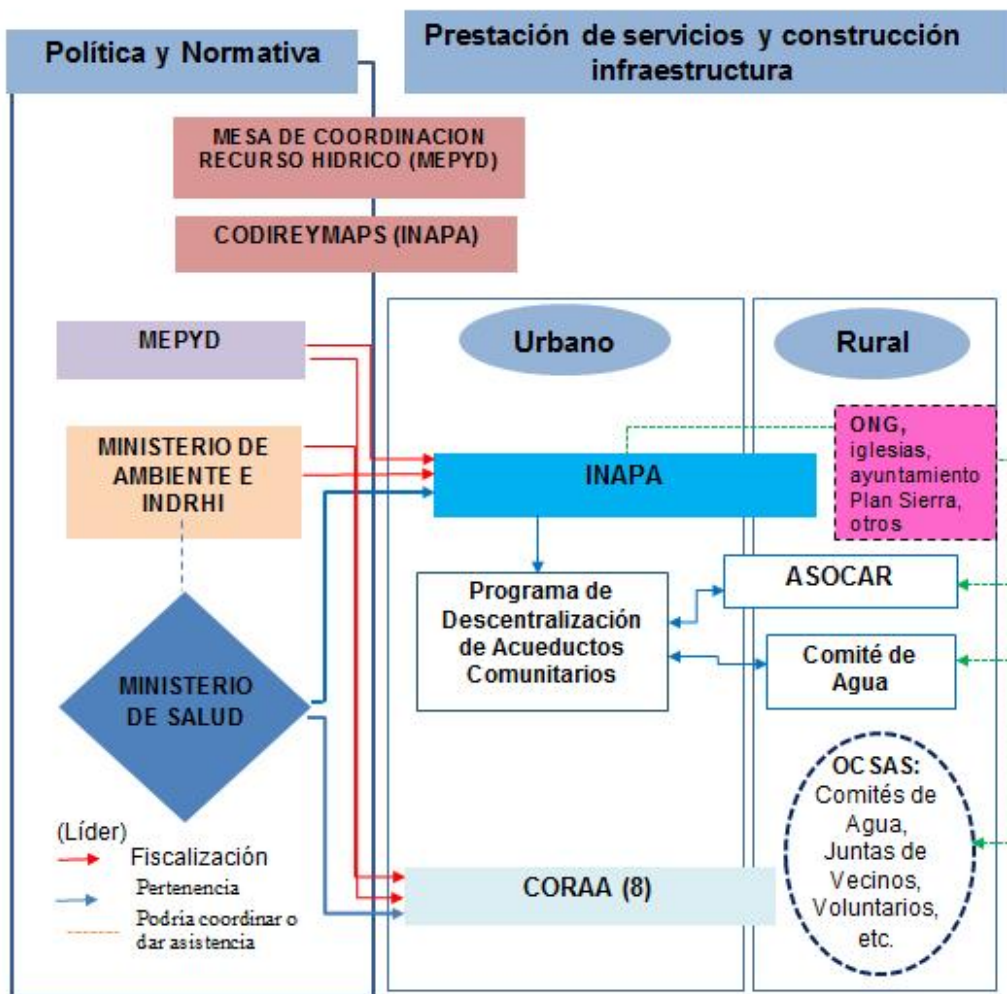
Política y Normativa

Prestación de servicios y construcción infraestructura

MESA DE COORDINACION RECURSO HIDRICO (MEPYD)

CODIREYMAPS (INAPA)

MEPYD

Urbano

Rural

MINISTERIO DE AMBIENTE E INDRHI

INAPA

ONG, iglesias, ayuntamiento Plan Sierra, otros

Programa de Descentralización de Acueductos Comunitarios

ASOCAR

Comité de Agua

MINISTERIO DE SALUD

OC SAS: Comités de Agua, Juntas de Vecinos, Voluntarios, etc.

(Líder)

Fiscalización

Pertenencia

Podria coordinar o dar asistencia

CORAA (8)